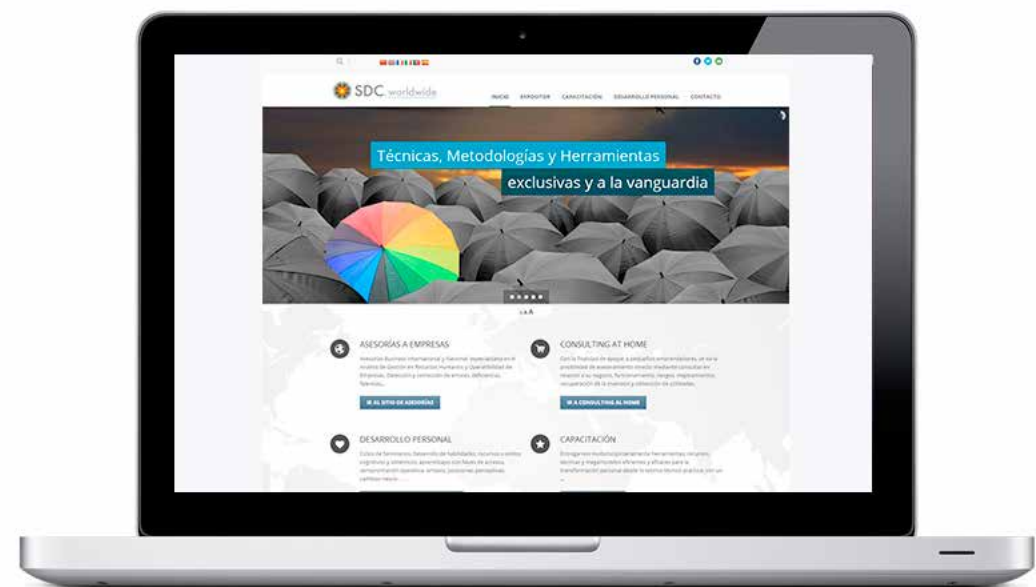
SDC worldwide

INICIO EXPOSITOR CAPACITACIÓN DESARROLLO PERSONAL CONTACTO

Técnicas, Metodologías y Herramientas exclusivas y a la vanguardia

ASESORÍAS A EMPRESAS

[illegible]

IR AL SITIO DE ASESORÍAS

CONSULTING AT HOME

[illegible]

IR A CONSULTING AT HOME

DESARROLLO PERSONAL

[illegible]

CAPACITACIÓN

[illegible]